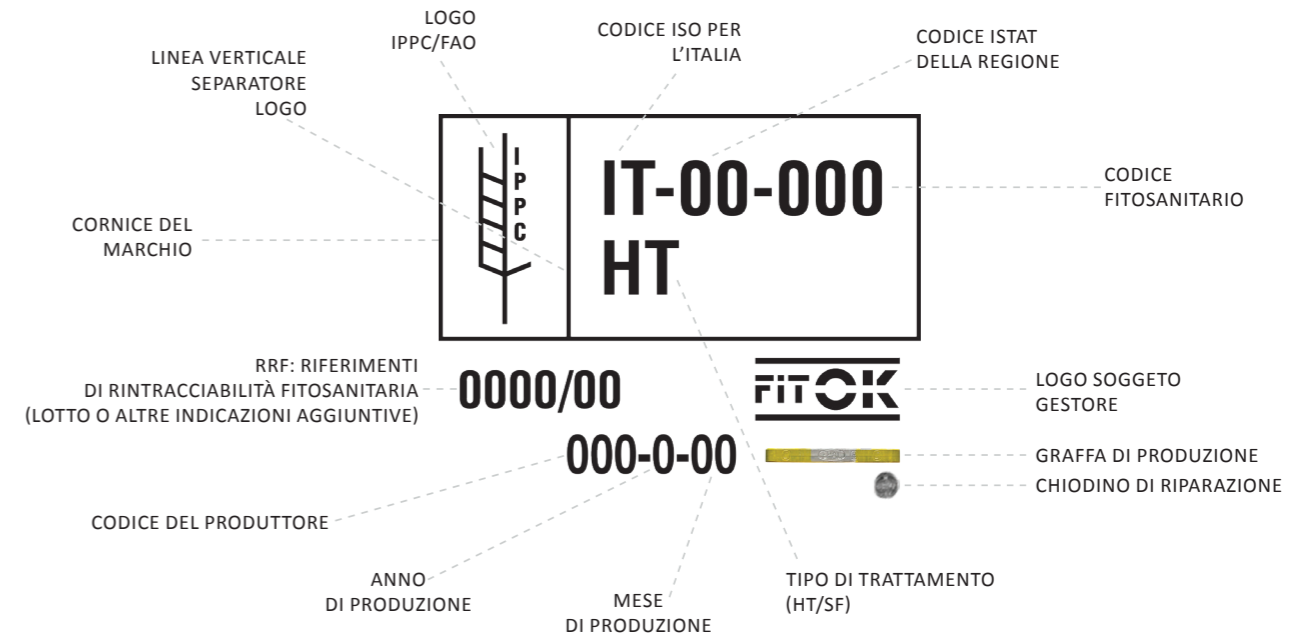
LOGO
IPPC/FAO

CODICE ISO PER
L'ITALIA

CODICE ISTAT
DELLA REGIONE

LINEA VERTICALE
SEPARATORE
LOGO

IPPC

IT-00-000
HT

CODICE
FITOSANITARIO

CORNICE DEL
MARCHIO

RRF: RIFERIMENTI
DI RINTRACCIABILITÀ FITOSANITARIA
(LOTTO O ALTRE INDICAZIONI AGGIUNTIVE)

0000/00

FITOK

LOGO SOGGETO
GESTORE

000-0-00

GRAFFA DI PRODUZIONE

CHIODINO DI RIPARAZIONE

CODICE DEL PRODUTTORE

ANNO
DI PRODUZIONE

MESE
DI PRODUZIONE

TIPO DI TRATTAMENTO
(HT/SF)